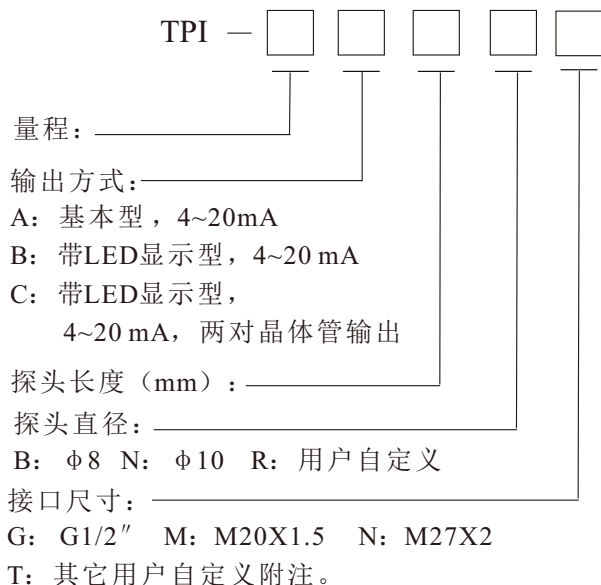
TPI —

量程：

输出方式：
A：基本型，4~20mA
B：带LED显示型，4~20 mA
C：带LED显示型，
4~20 mA，两对晶体管输出

探头长度（mm）：

探头直径：
B：ф8 N：ф10 R：用户自定义

接口尺寸：
G：G1/2″ M：M20X1.5 N：M27X2
T：其它用户自定义附注。